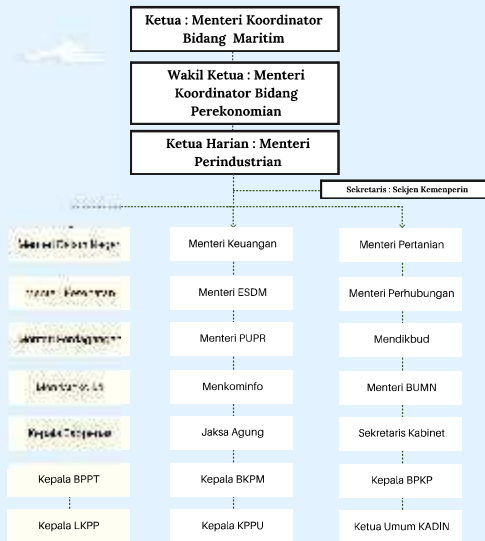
Ketua : Menteri Koordinator Bidang Maritim

Wakil Ketua : Menteri Koordinator Bidang Perekonomian

Ketua Harian : Menteri Perindustrian

Sekretaris : Sekjen Kemenperin

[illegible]

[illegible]

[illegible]

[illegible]

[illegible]

Kepala BPPT

Kepala LKPP

Menteri Keuangan

Menteri ESDM

Menteri PUPR

Menkominfo

Jaksa Agung

Kepala BKPM

Kepala KPPU

Menteri Pertanian

Menteri Perhubungan

Mendikbud

Menteri BUMN

Sekretaris Kabinet

Kepala BPKP

Ketua Umum KADIN